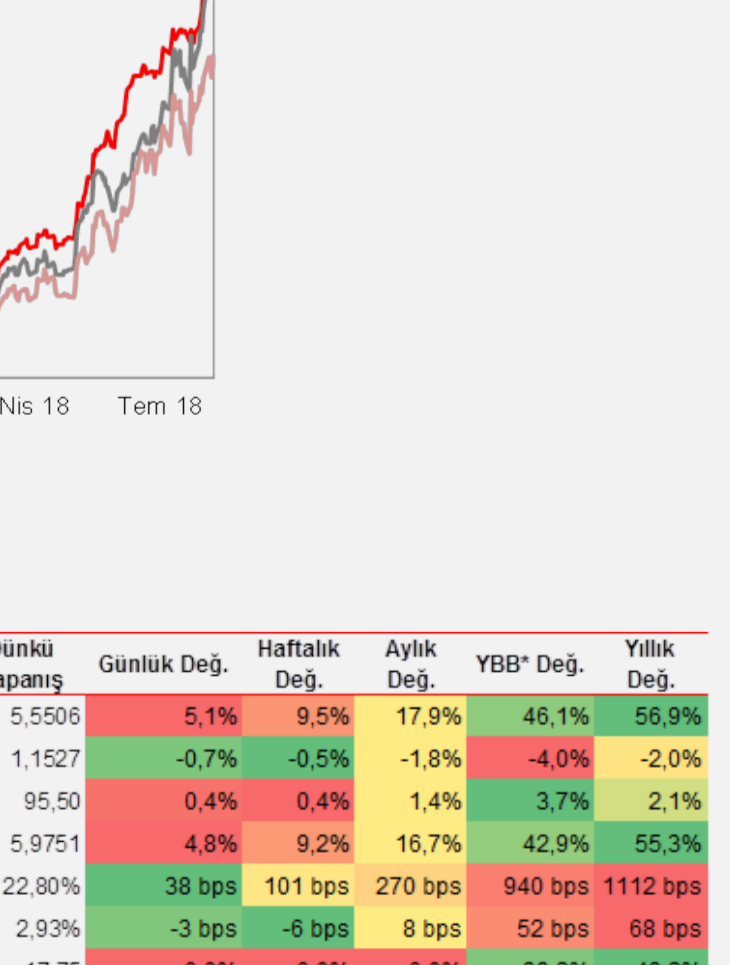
Nis 18 Tem 18

| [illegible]ünkü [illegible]apanış | Günlük Değ. | Haftalık Değ. | Aylık Değ. | YBB* Değ. | Yıllık Değ. |
|---|---|---|---|---|---|
| 5,5506 | 5,1% | 9,5% | 17,9% | 46,1% | 56,9% |
| 1,1527 | -0,7% | -0,5% | -1,8% | -4,0% | -2,0% |
| 95,50 | 0,4% | 0,4% | 1,4% | 3,7% | 2,1% |
| 5,9751 | 4,8% | 9,2% | 16,7% | 42,9% | 55,3% |
| 22,80% | 38 bps | 101 bps | 270 bps | 940 bps | 1112 bps |
| 2,93% | -3 bps | -6 bps | 8 bps | 52 bps | 68 bps |
| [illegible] | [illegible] | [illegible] | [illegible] | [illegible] | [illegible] |